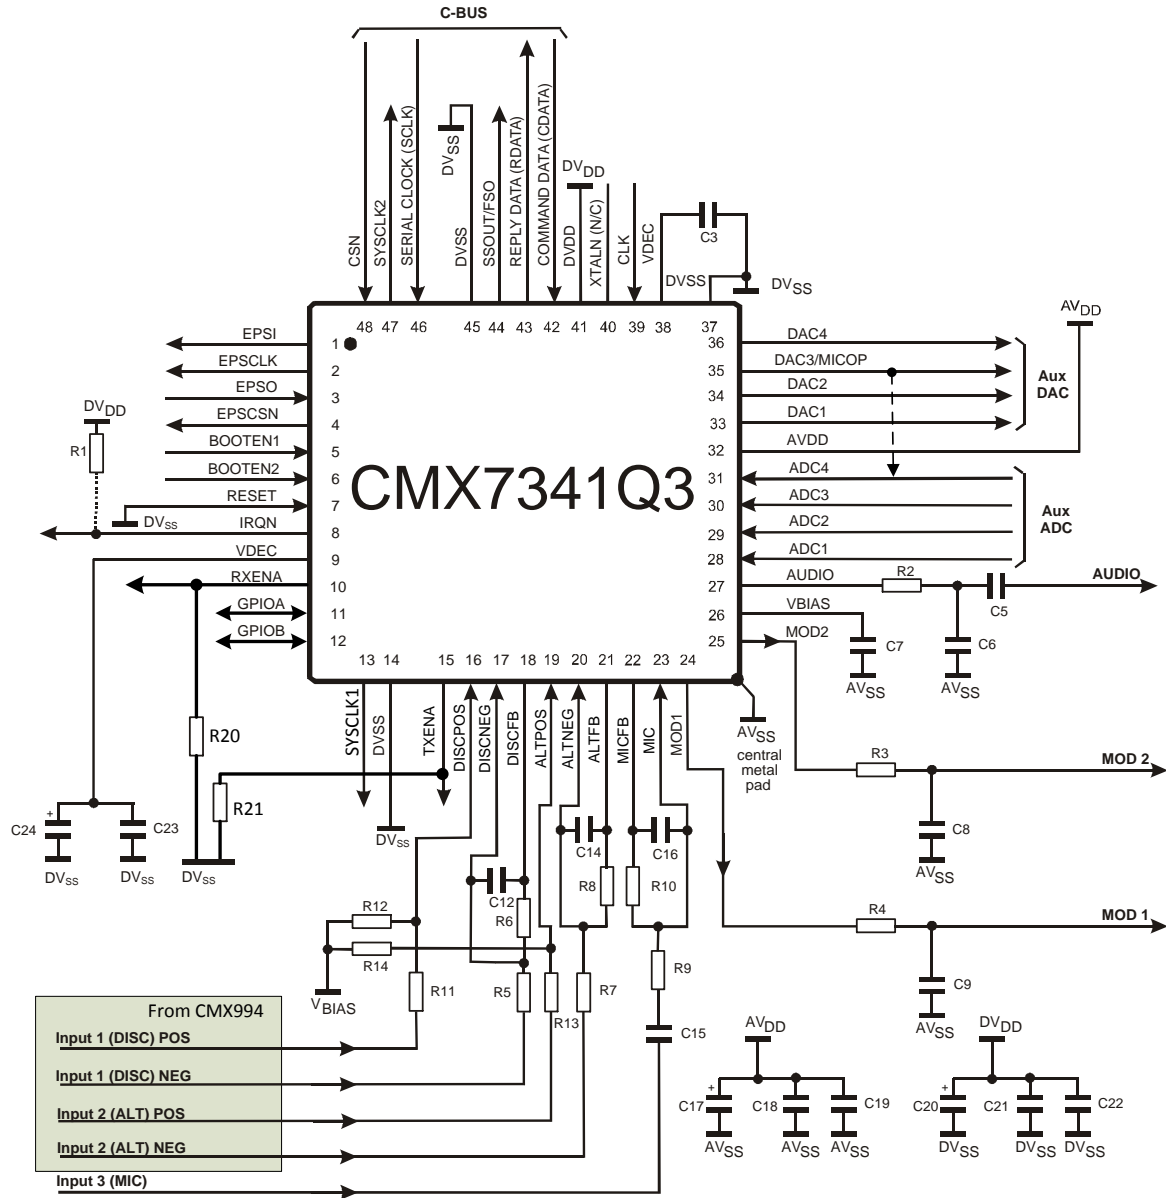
C-BUS

CSN
SYSCLK2
SERIAL CLOCK (SCLK)
$DV_{SS}$
DVSS
SSOUT/FSO
REPLY DATA (RDATA)
COMMAND DATA (CDATA)
$DV_{DD}$
DVDD
XTALN (N/C)
CLK
VDEC
C3
DVSS
$DV_{SS}$

48 47 46 45 44 43 42 41 40 39 38 37

$AV_{DD}$

EPSI 1
EPSCLK 2
EPSO 3
EPSCSN 4
BOOTEN1 5
BOOTEN2 6
RESET 7
IRQN 8
VDEC 9
RXENA 10
GPIOA 11
GPIOB 12

$DV_{DD}$
R1
$DV_{SS}$

CMX7341Q3

36 DAC4
35 DAC3/MICOP
34 DAC2
33 DAC1
32 AVDD
31 ADC4
30 ADC3
29 ADC2
28 ADC1
27 AUDIO
26 VBIAS
25 MOD2

Aux DAC
Aux ADC

R2
C5
AUDIO
C7
C6
$AV_{SS}$
$AV_{SS}$

13 14 15 16 17 18 19 20 21 22 23 24

SYSCLK1
DVSS
TXENA
DISCPOS
DISCNEG
DISCFB
ALTPOS
ALTNEG
ALTFB
MICFB
MIC
MOD1

$AV_{SS}$
central metal pad

R3
MOD 2
C8
$AV_{SS}$

R20
R21
C24
C23
$DV_{SS}$
$DV_{SS}$
$DV_{SS}$
$DV_{SS}$

C14
C16
R8
R10
C12
R6
R12
R14
$V_{BIAS}$
R11
R5
R13
R7
R9
C15

R4
MOD 1
C9
$AV_{SS}$

From CMX994
Input 1 (DISC) POS
Input 1 (DISC) NEG
Input 2 (ALT) POS
Input 2 (ALT) NEG
Input 3 (MIC)

$AV_{DD}$
C17
C18
C19
$AV_{SS}$
$AV_{SS}$
$AV_{SS}$

$DV_{DD}$
C20
C21
C22
$DV_{SS}$
$DV_{SS}$
$DV_{SS}$